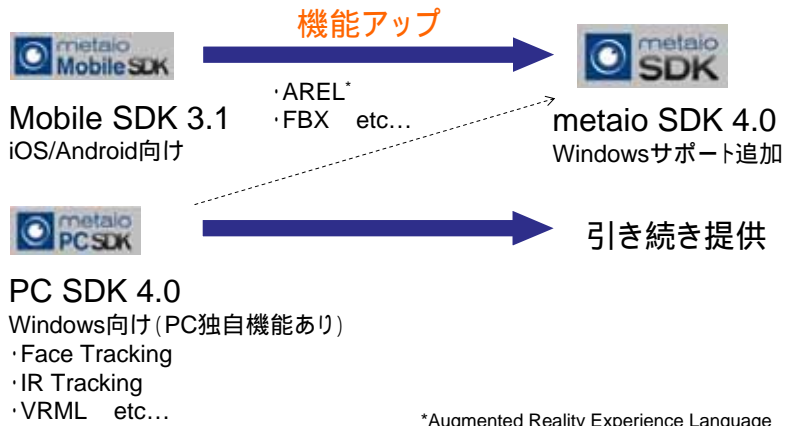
機能アップ

metaio Mobile SDK

metaio SDK

・AREL*
・FBX etc…

Mobile SDK 3.1
iOS/Android向け

metaio SDK 4.0
Windowsサポート追加

metaio PC SDK

引き続き提供

PC SDK 4.0
Windows向け(PC独自機能あり)
・Face Tracking
・IR Tracking
・VRML etc…

*Augmented Reality Experience Language